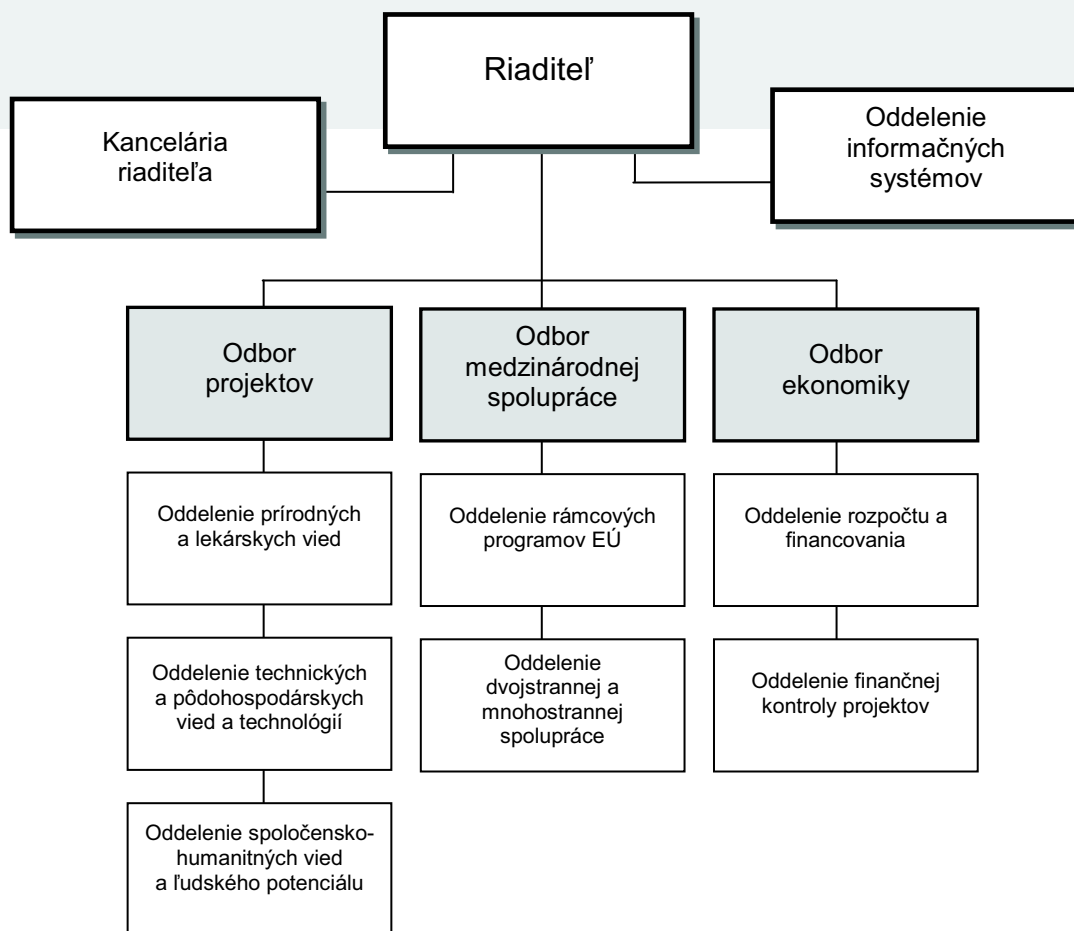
Riaditeľ

Kancelária riaditeľa

Oddelenie informačných systémov

Odbor projektov

Odbor medzinárodnej spolupráce

Odbor ekonomiky

Oddelenie prírodných a lekárskych vied

Oddelenie technických a pôdohospodárskych vied a technológií

Oddelenie spoločensko-humanitných vied a ľudského potenciálu

Oddelenie rámcových programov EÚ

Oddelenie dvojstrannej a mnohostrannej spolupráce

Oddelenie rozpočtu a financovania

Oddelenie finančnej kontroly projektov